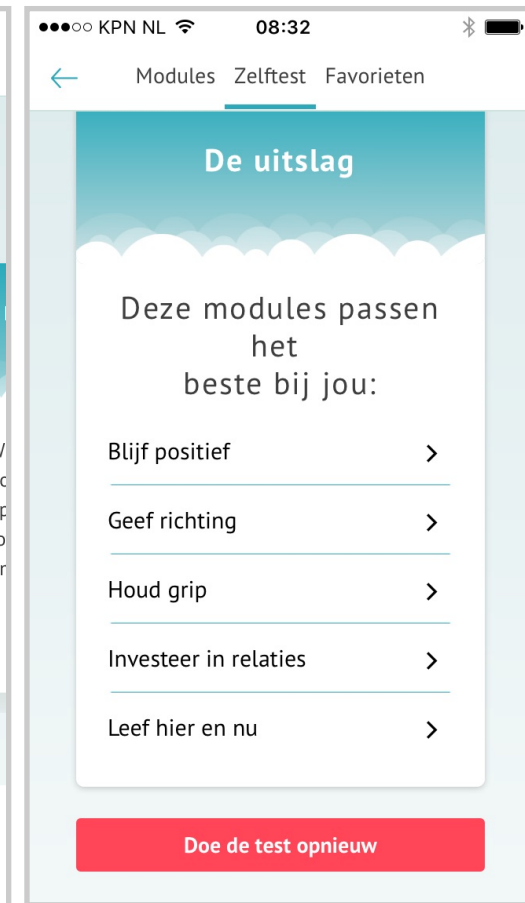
●●●○○ KPN NL 08:32

Modules Zelftest Favorieten

De uitslag

Deze modules passen het beste bij jou:

Blijf positief

Geef richting

Houd grip

Investeer in relaties

Leef hier en nu

Doe de test opnieuw